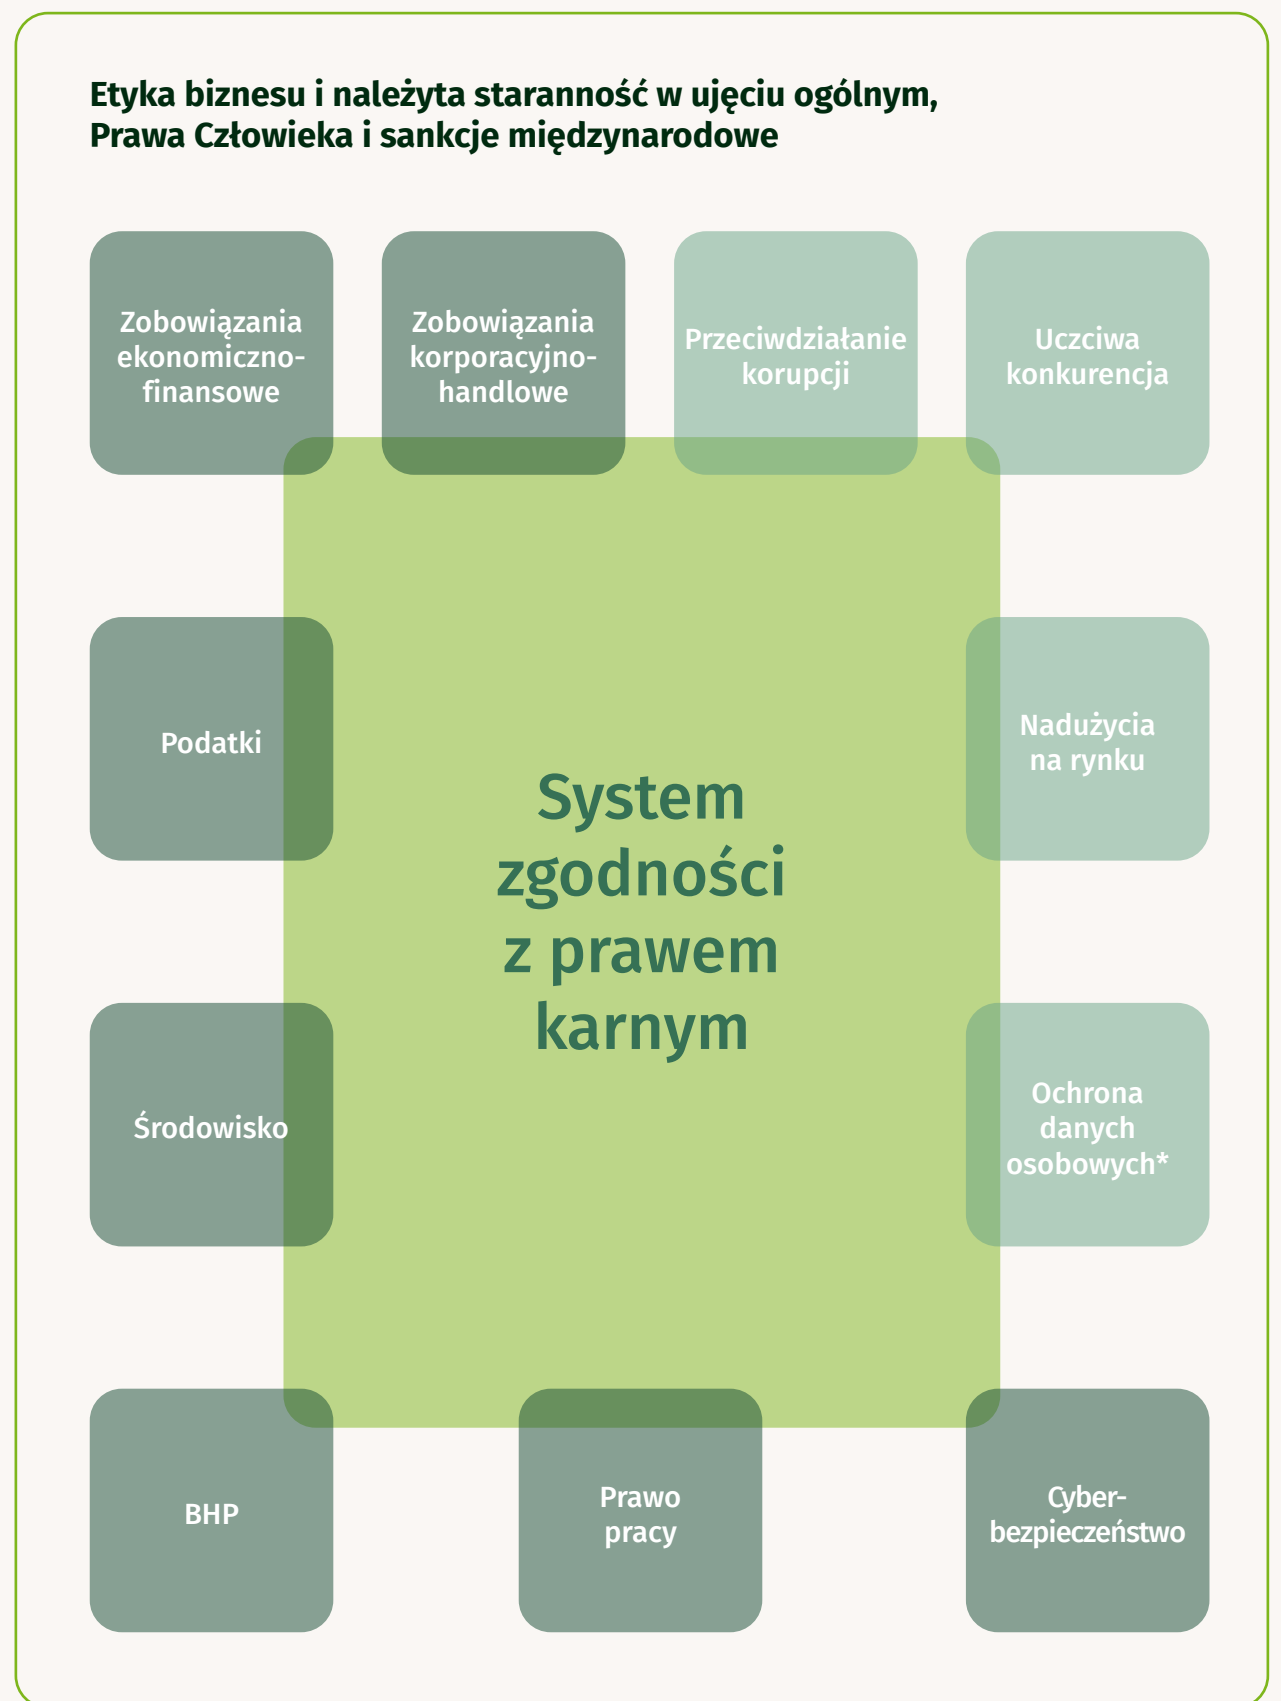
Etyka biznesu i należyta staranność w ujęciu ogólnym, Prawa Człowieka i sankcje międzynarodowe

Zobowiązania ekonomiczno-finansowe

Zobowiązania korporacyjno-handlowe

Przeciwdziałanie korupcji

Uczciwa konkurencja

Podatki

Nadużycia na rynku

System zgodności z prawem karnym

Środowisko

Ochrona danych osobowych*

BHP

Prawo pracy

Cyber-bezpieczeństwo